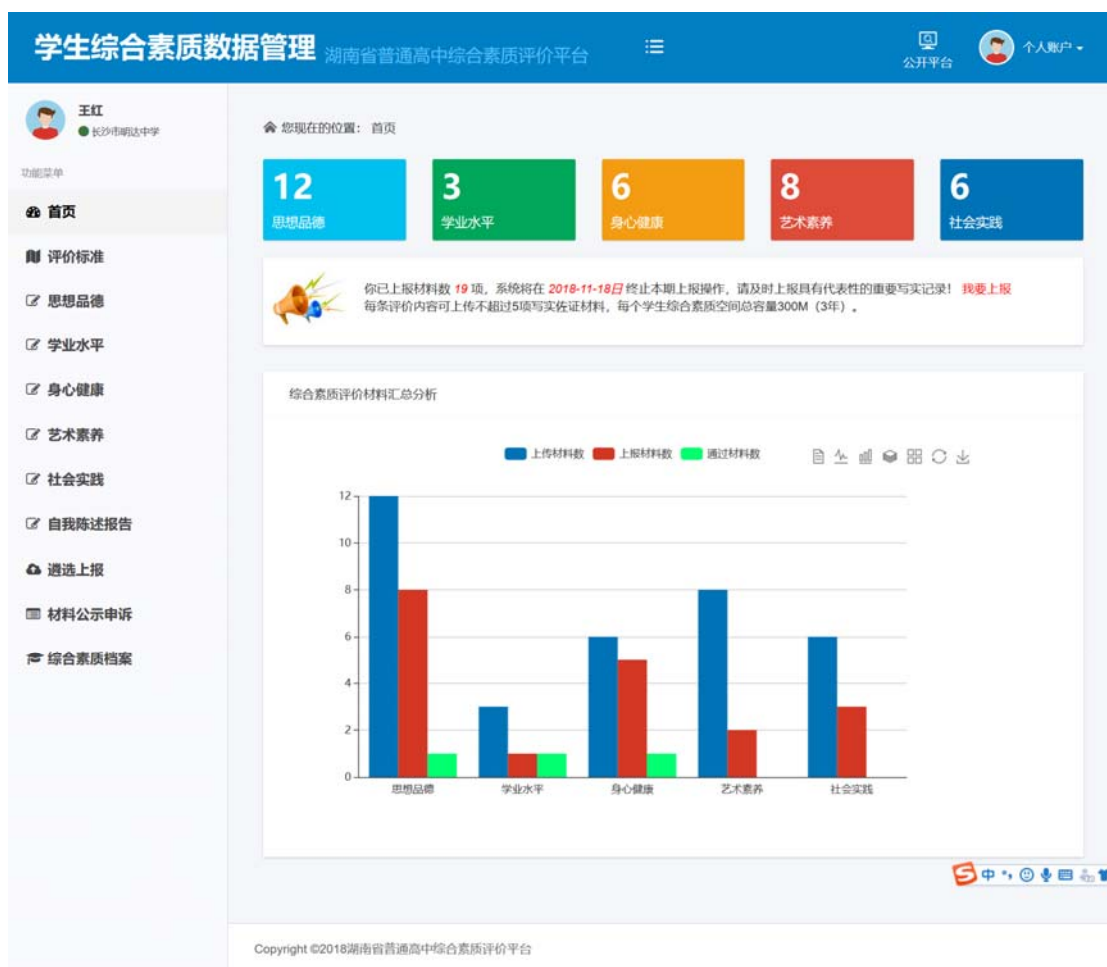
学生综合素质数据管理 湖南省普通高中综合素质评价平台

公开平台

个人账户

王红
长沙市明达中学

功能菜单

首页

评价标准

思想品德

学业水平

身心健康

艺术素养

社会实践

自我陈述报告

遴选上报

材料公示申诉

综合素质档案

您现在的位置：首页

| 12 | 3 | 6 | 8 | 6 |
|---|---|---|---|---|
| 思想品德 | 学业水平 | 身心健康 | 艺术素养 | 社会实践 |

你已上报材料数 19 项，系统将在 2018-11-18日 终止本期上报操作，请及时上报具有代表性的重要写实记录！ 我要上报
每条评价内容可上传不超过5项写实佐证材料，每个学生综合素质空间总容量300M（3年）。

综合素质评价材料汇总分析

上传材料数 上报材料数 通过材料数

12
10
8
6
4
2
0

思想品德 学业水平 身心健康 艺术素养 社会实践

中

Copyright ©2018湖南省普通高中综合素质评价平台